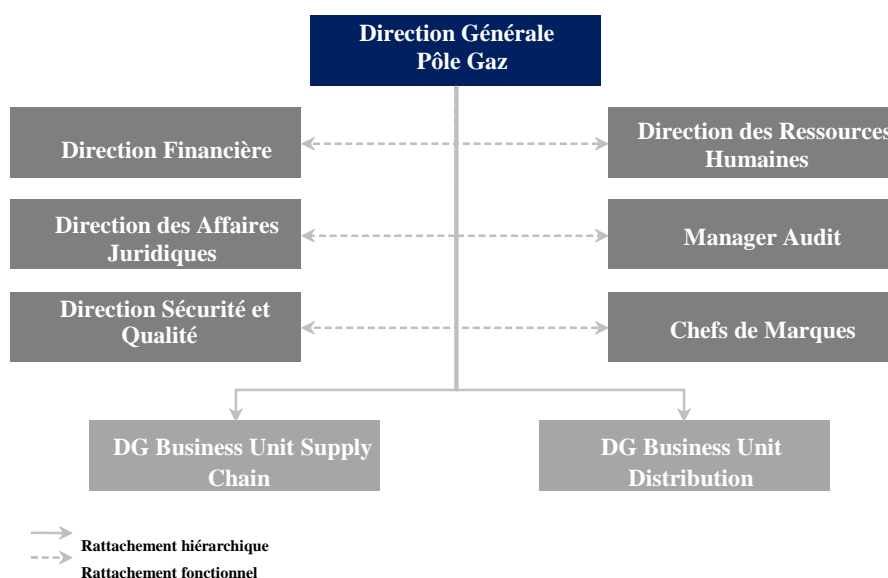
Direction Générale
Pôle Gaz

Direction Financière

Direction des Ressources Humaines

Direction des Affaires Juridiques

Manager Audit

Direction Sécurité et Qualité

Chefs de Marques

DG Business Unit Supply Chain

DG Business Unit Distribution

Rattachement hiérarchique
Rattachement fonctionnel